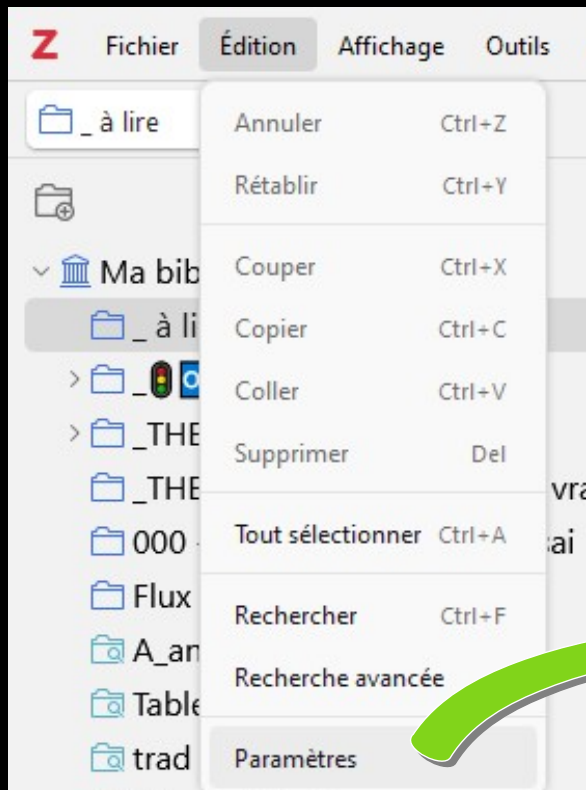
Z Fichier Édition Affichage Outils

_ à lire

Ma bib
_ à li
_
_THE
_THE
000
Flux
A_an
Table
trad

vra
ai

Annuler Ctrl+Z
Rétablir Ctrl+Y
Couper Ctrl+X
Copier Ctrl+C
Coller Ctrl+V
Supprimer Del
Tout sélectionner Ctrl+A
Rechercher Ctrl+F
Recherche avancée
Paramètres